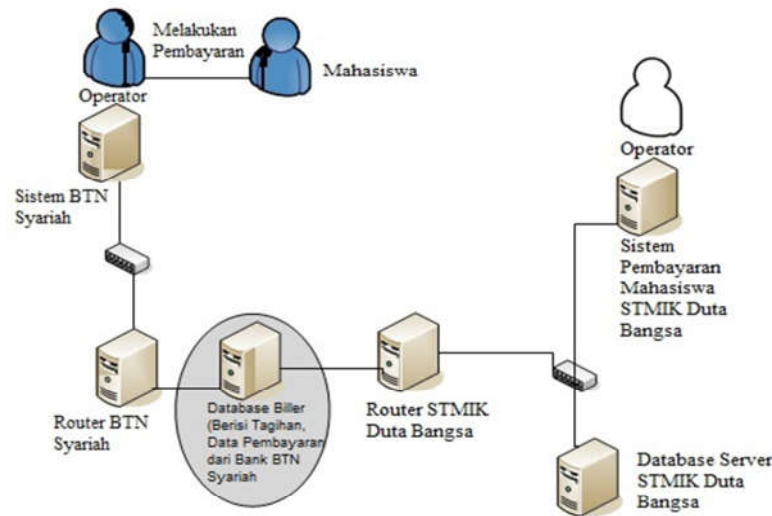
Melakukan Pembayaran

Mahasiswa

Operator

Sistem BTN Syariah

Operator

Sistem Pembayaran Mahasiswa STMIK Duta Bangsa

Router BTN Syariah

Database Biller (Berisi Tagihan, Data Pembayaran dari Bank BTN Syariah

Router STMIK Duta Bangsa

Database Server STMIK Duta Bangsa